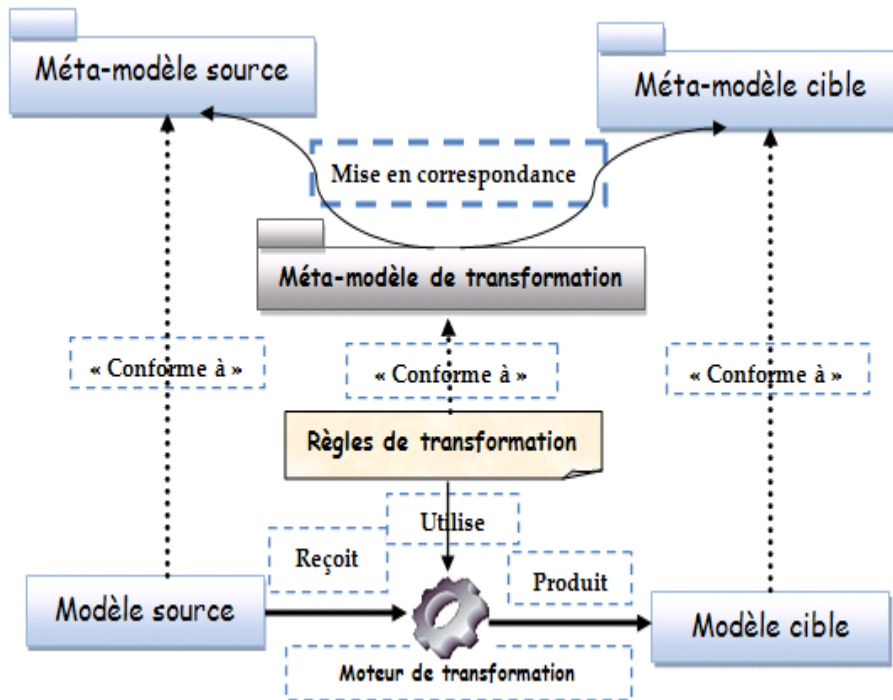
Méta-modèle source

Méta-modèle cible

Mise en correspondance

Méta-modèle de transformation

« Conforme à »

« Conforme à »

« Conforme à »

Règles de transformation

Utilise

Reçoit

Produit

Modèle source

Modèle cible

Moteur de transformation